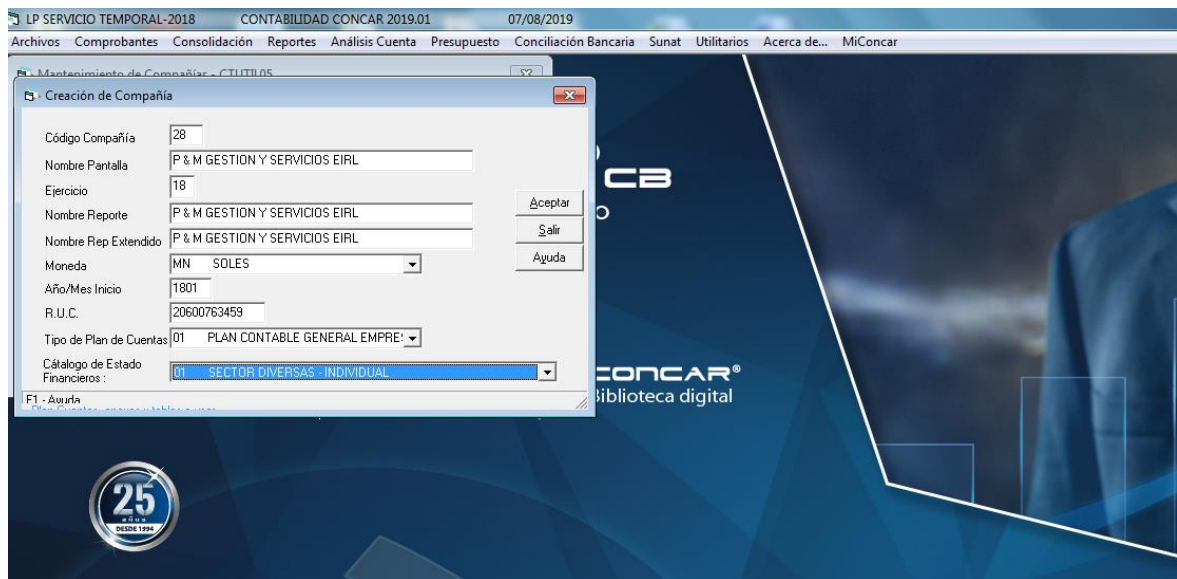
LP SERVICIO TEMPORAL-2018 CONTABILIDAD CONCAR 2019.01 07/08/2019

Archivos Comprobantes Consolidación Reportes Análisis Cuenta Presupuesto Conciliación Bancaria Sunat Utilitarios Acerca de... MiConcar

Mantenimiento de Compañías - CTUTIL05

Creación de Compañía

Código Compañía 28

Nombre Pantalla P & M GESTION Y SERVICIOS EIRL

Ejercicio 18

Nombre Reporte P & M GESTION Y SERVICIOS EIRL

Nombre Rep Extendido P & M GESTION Y SERVICIOS EIRL

Moneda MN SOLES

Año/Mes Inicio 1801

R.U.C. 20600763459

Tipo de Plan de Cuentas 01 PLAN CONTABLE GENERAL EMPRE

Cátalogo de Estado Financieros : 01 SECTOR DIVERSAS - INDIVIDUAL

Aceptar

Salir

Ayuda

F1 - Ayuda

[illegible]

CB

CONCAR®

Biblioteca digital

25

DESDE 1994